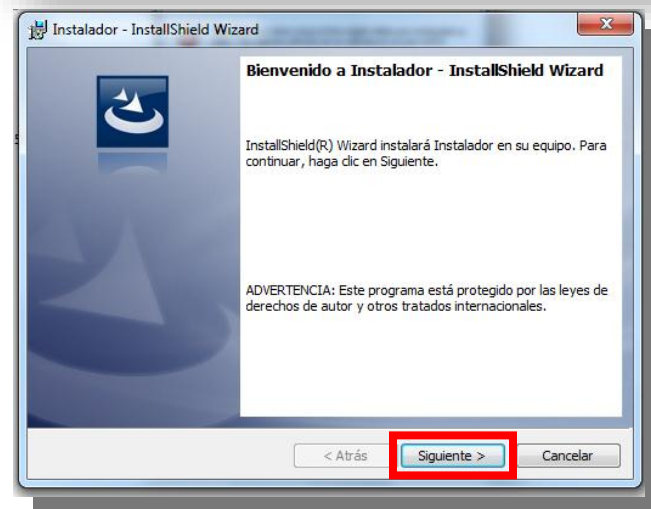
Instalador - InstallShield Wizard

Bienvenido a Instalador - InstallShield Wizard

InstallShield(R) Wizard instalará Instalador en su equipo. Para continuar, haga clic en Siguiente.

ADVERTENCIA: Este programa está protegido por las leyes de derechos de autor y otros tratados internacionales.

< Atrás

Siguiente >

Cancelar